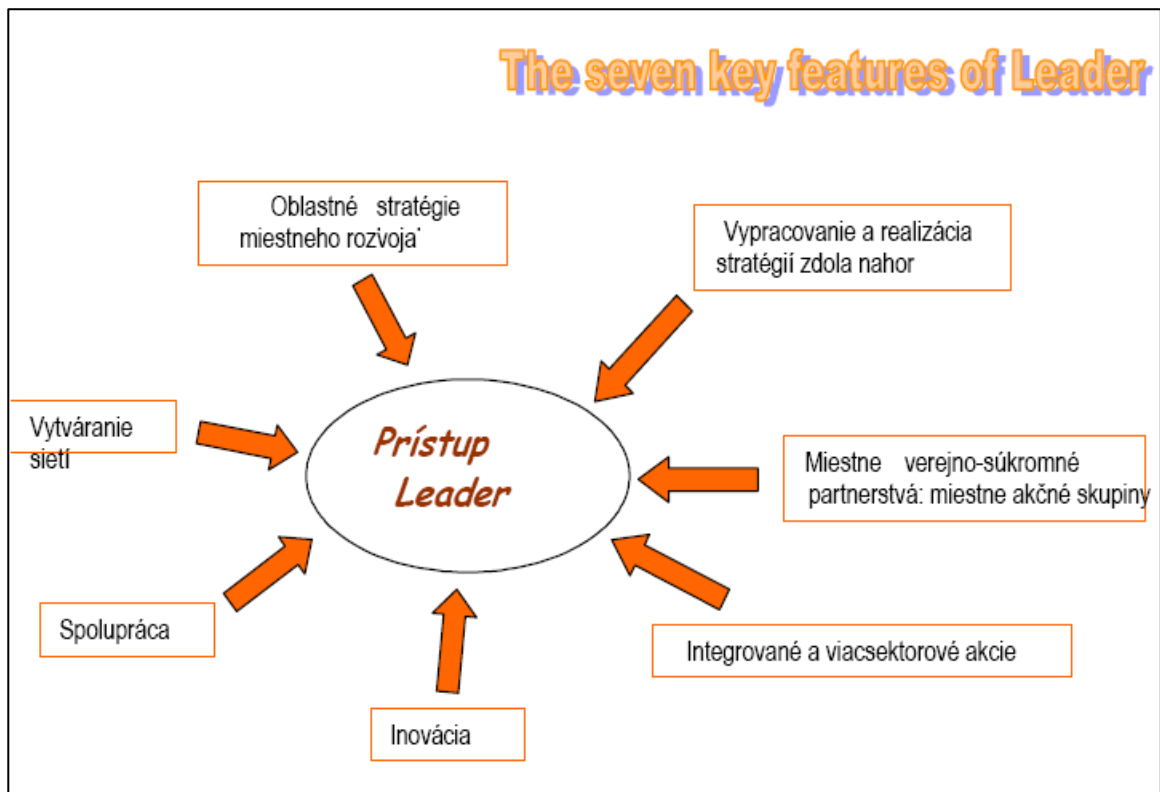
The seven key features of Leader

Oblastné stratégie miestneho rozvoja

Vypracovanie a realizácia stratégií zdola nahor

Vytváranie sietí

Prístup Leader

Miestne verejno-súkromné partnerstvá: miestne akčné skupiny

Spolupráca

Integrované a viacsektorové akcie

Inovácia